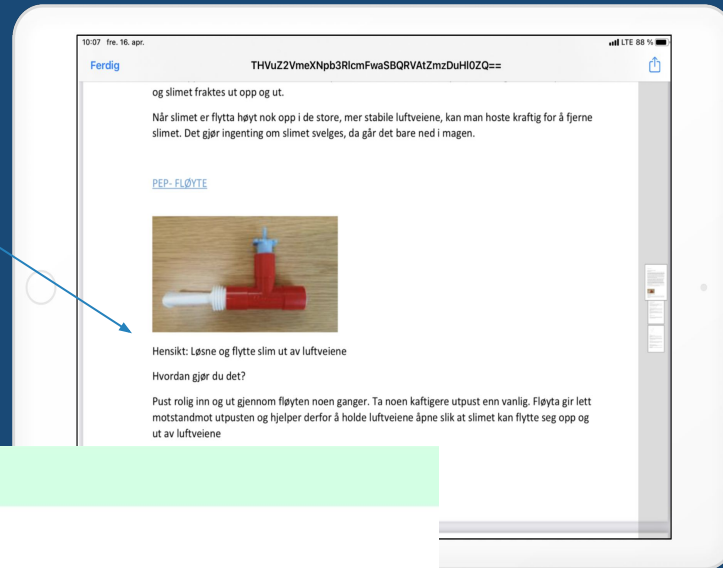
10:07 fre. 16. apr.

LTE 88 %

Ferdig

THVuZ2VmeXNpb3RlcmFwaSBQRVAtZmzDuHl0ZQ==

og slimet fraktes ut opp og ut.

Når slimet er flytta høyt nok opp i de store, mer stabile luftveiene, kan man hoste kraftig for å fjerne slimet. Det gjør ingenting om slimet svelges, da går det bare ned i magen.

PEP- FLØYTE

Hensikt: Løsne og flytte slim ut av luftveiene

Hvordan gjør du det?

Pust rolig inn og ut gjennom fløyten noen ganger. Ta noen kaftigere utpust enn vanlig. Fløyta gir lett motstandmot utpusten og hjelper derfor å holde luftveiene åpne slik at slimet kan flytte seg opp og ut av luftveiene